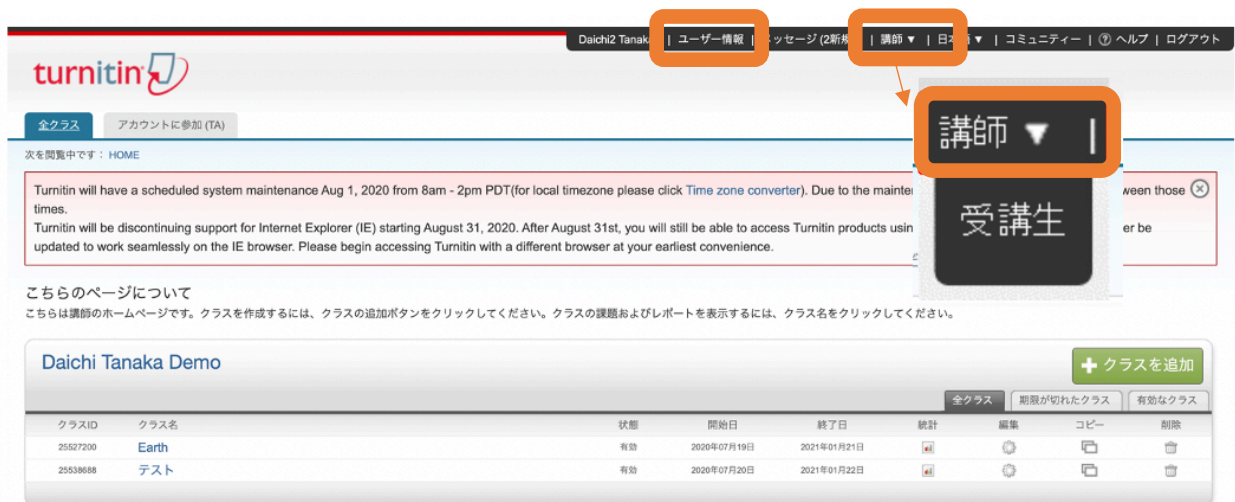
Daichi2 Tanak | ユーザー情報 | ッセージ (2新規 | 講師 ▼ | 日本語 ▼ | コミュニティー | ⓘ ヘルプ | ログアウト

turnitin

全クラス　アカウントに参加 (TA)

次を閲覧中です： HOME

講師 ▼ |

受講生

Turnitin will have a scheduled system maintenance Aug 1, 2020 from 8am - 2pm PDT(for local timezone please click Time zone converter). Due to the mainter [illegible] ween those times.
Turnitin will be discontinuing support for Internet Explorer (IE) starting August 31, 2020. After August 31st, you will still be able to access Turnitin products usin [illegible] er be updated to work seamlessly on the IE browser. Please begin accessing Turnitin with a different browser at your earliest convenience.

こちらのページについて
こちらは講師のホームページです。クラスを作成するには、クラスの追加ボタンをクリックしてください。クラスの課題およびレポートを表示するには、クラス名をクリックしてください。

Daichi Tanaka Demo

クラスを追加

全クラス　期限が切れたクラス　有効なクラス

| クラスID | クラス名 | 状態 | 開始日 | 終了日 | 統計 | 編集 | コピー | 削除 |
|---|---|---|---|---|---|---|---|---|
| 25527200 | Earth | 有効 | 2020年07月19日 | 2021年01月21日 | | | | |
| 25538688 | テスト | 有効 | 2020年07月20日 | 2021年01月22日 | | | | |